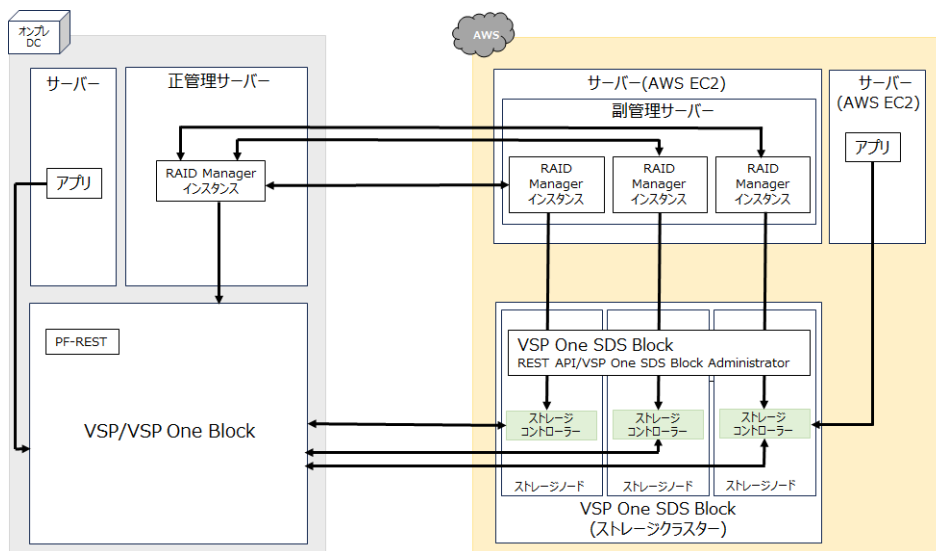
オンプレ
DC

AWS

サーバー

アプリ

正管理サーバー

RAID Manager
インスタンス

サーバー(AWS EC2)

副管理サーバー

RAID
Manager
インスタンス

RAID
Manager
インスタンス

RAID
Manager
インスタンス

サーバー
(AWS EC2)

アプリ

PF-REST

VSP/VSP One Block

VSP One SDS Block
REST API/VSP One SDS Block Administrator

ストレージ
コントローラー

ストレージ
コントローラー

ストレージ
コントローラー

ストレージノード

ストレージノード

ストレージノード

VSP One SDS Block
(ストレージクラスター)